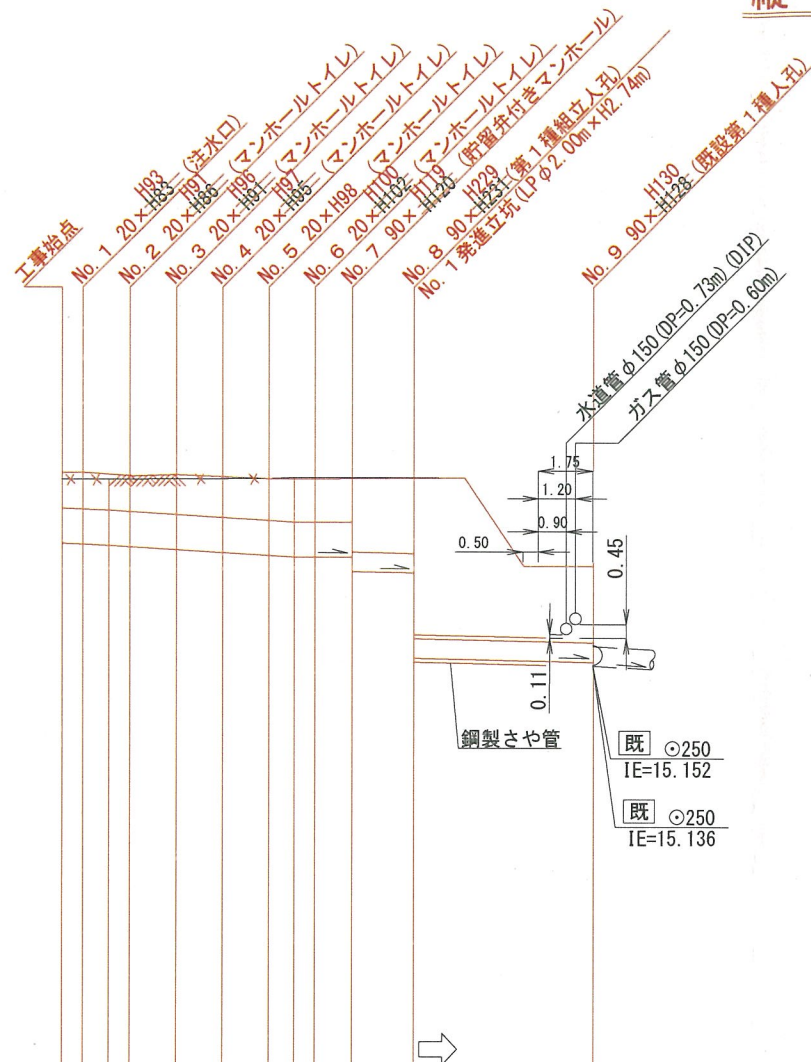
縦

工事始点

No. 1 20×H93 H83 (注水口)

No. 2 20×H91 H86 (マンホールトイレ)

No. 3 20×H96 H91 (マンホールトイレ)

No. 4 20×H97 H95 (マンホールトイレ)

No. 5 20×H98 (マンホールトイレ)

No. 6 20×H100 H102 (マンホールトイレ)

No. 7 90×H118 H120 (貯留弁付きマンホール)

No. 8 90×H229 H231 (第1種組立人孔)

No. 1 発進立坑 (LPφ2.00m×H2.74m)

No. 9 90×H130 H128 (既設第1種人孔)

水道管 φ150 (DP=0.73m) (DIP)

ガス管 φ150 (DP=0.60m)

1.75

1.20

0.90

0.50

0.45

0.11

鋼製さや管

既 ⊙250
IE=15.152

既 ⊙250
IE=15.136